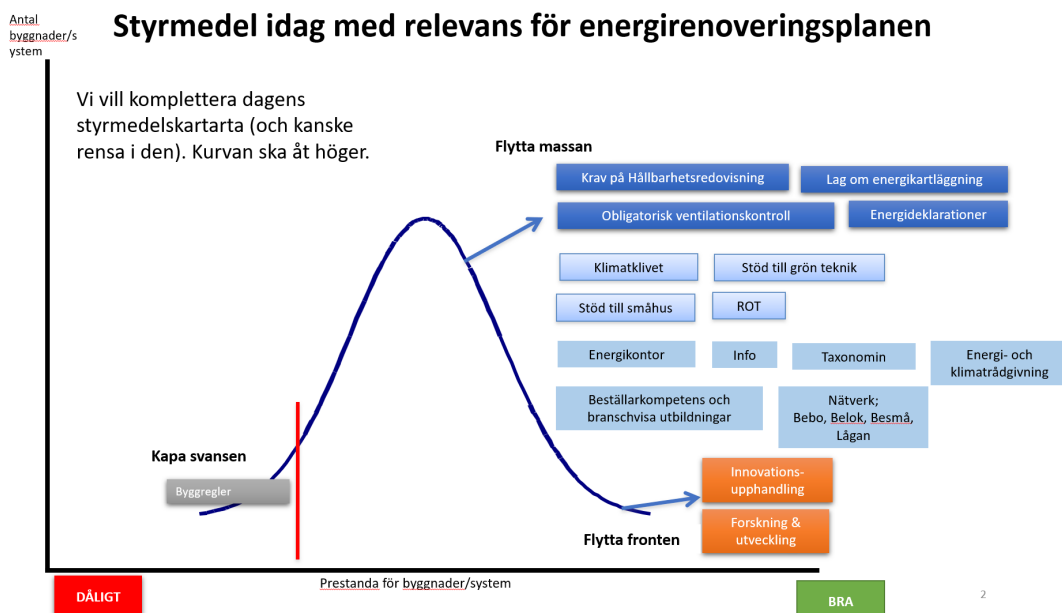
Antal byggnader/system

Styrmedel idag med relevans för energirenoveringsplanen

Vi vill komplettera dagens styrmedelskartarta (och kanske rensa i den). Kurvan ska åt höger.

Flytta massan

Krav på Hållbarhetsredovisning

Lag om energikartläggning

Obligatorisk ventilationskontroll

Energideklarationer

Klimatklivet

Stöd till grön teknik

Stöd till småhus

ROT

Energikontor

Info

Taxonomin

Energi- och klimatrådgivning

Beställarkompetens och branschvisa utbildningar

Nätverk; Bebo, Belok, Besmå, Lågan

Kapa svansen

Byggregler

Innovationsupphandling

Forskning & utveckling

Flytta fronten

DÅLIGT

Prestanda för byggnader/system

BRA

2